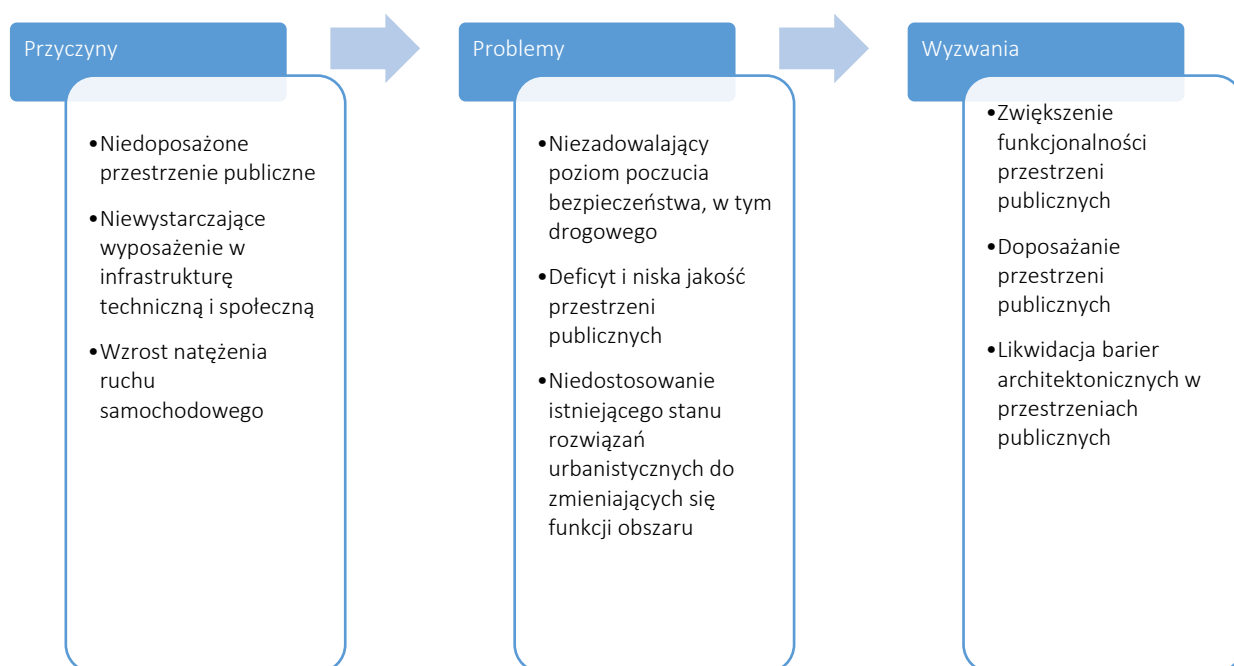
Przyczyny

•Niedoposażone przestrzenie publiczne

•Niewystarczające wyposażenie w infrastrukturę techniczną i społeczną

•Wzrost natężenia ruchu samochodowego

Problemy

•Niezadowalający poziom poczucia bezpieczeństwa, w tym drogowego

•Deficyt i niska jakość przestrzeni publicznych

•Niedostosowanie istniejącego stanu rozwiązań urbanistycznych do zmieniających się funkcji obszaru

Wyzwania

•Zwiększenie funkcjonalności przestrzeni publicznych

•Doposażanie przestrzeni publicznych

•Likwidacja barier architektonicznych w przestrzeniach publicznych